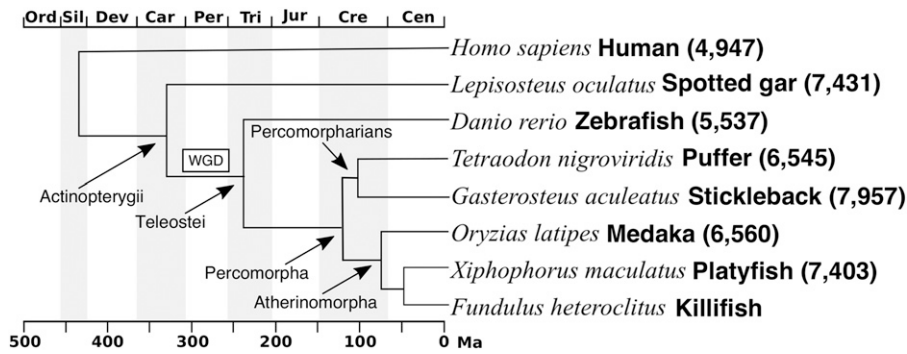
Ord Sil Dev Car Per Tri Jur Cre Cen

*Homo sapiens* **Human (4,947)**
*Lepisosteus oculatus* **Spotted gar (7,431)**
*Danio rerio* **Zebrafish (5,537)**
*Tetraodon nigroviridis* **Puffer (6,545)**
*Gasterosteus aculeatus* **Stickleback (7,957)**
*Oryzias latipes* **Medaka (6,560)**
*Xiphophorus maculatus* **Platyfish (7,403)**
*Fundulus heteroclitus* **Killifish**

Percomorpharians
WGD
Actinopterygii
Teleostei
Percomorpha
Atherinomorpha

500 400 300 200 100 0 Ma